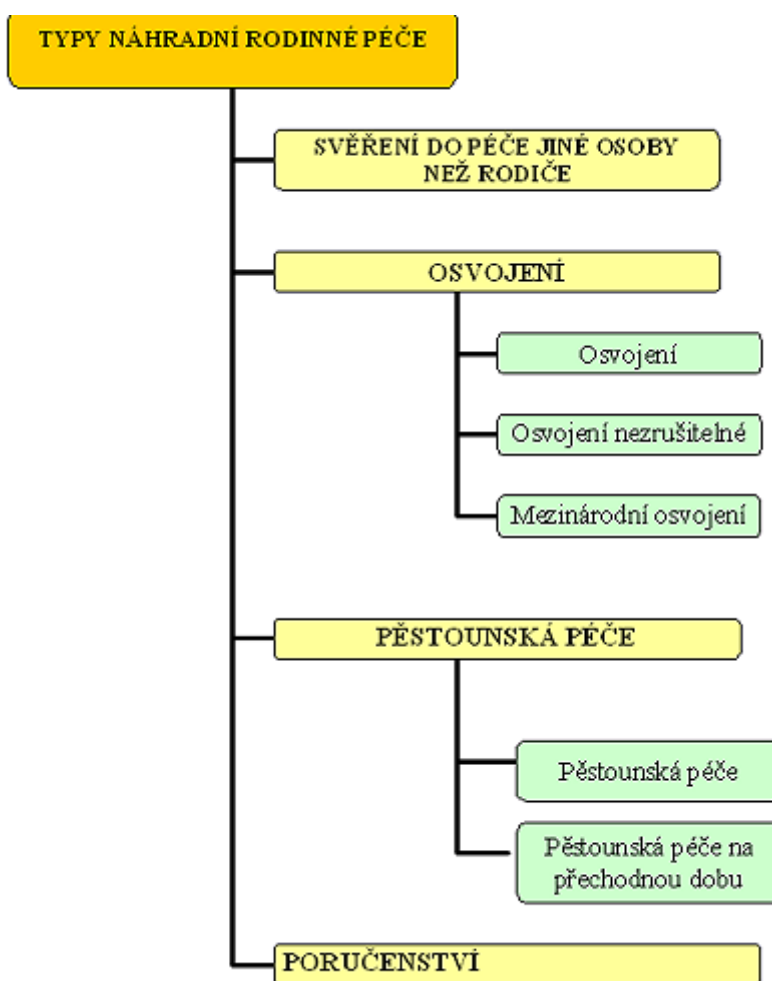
TYPY NÁHRADNÍ RODINNÉ PÉČE

SVĚŘENÍ DO PÉČE JINÉ OSOBY NEŽ RODIČE

OSVOJENÍ

Osvojení

Osvojení nezrušitelné

Mezinárodní osvojení

PĚSTOUNSKÁ PÉČE

Pěstounská péče

Pěstounská péče na přechodnou dobu

PORUČENSTVÍ